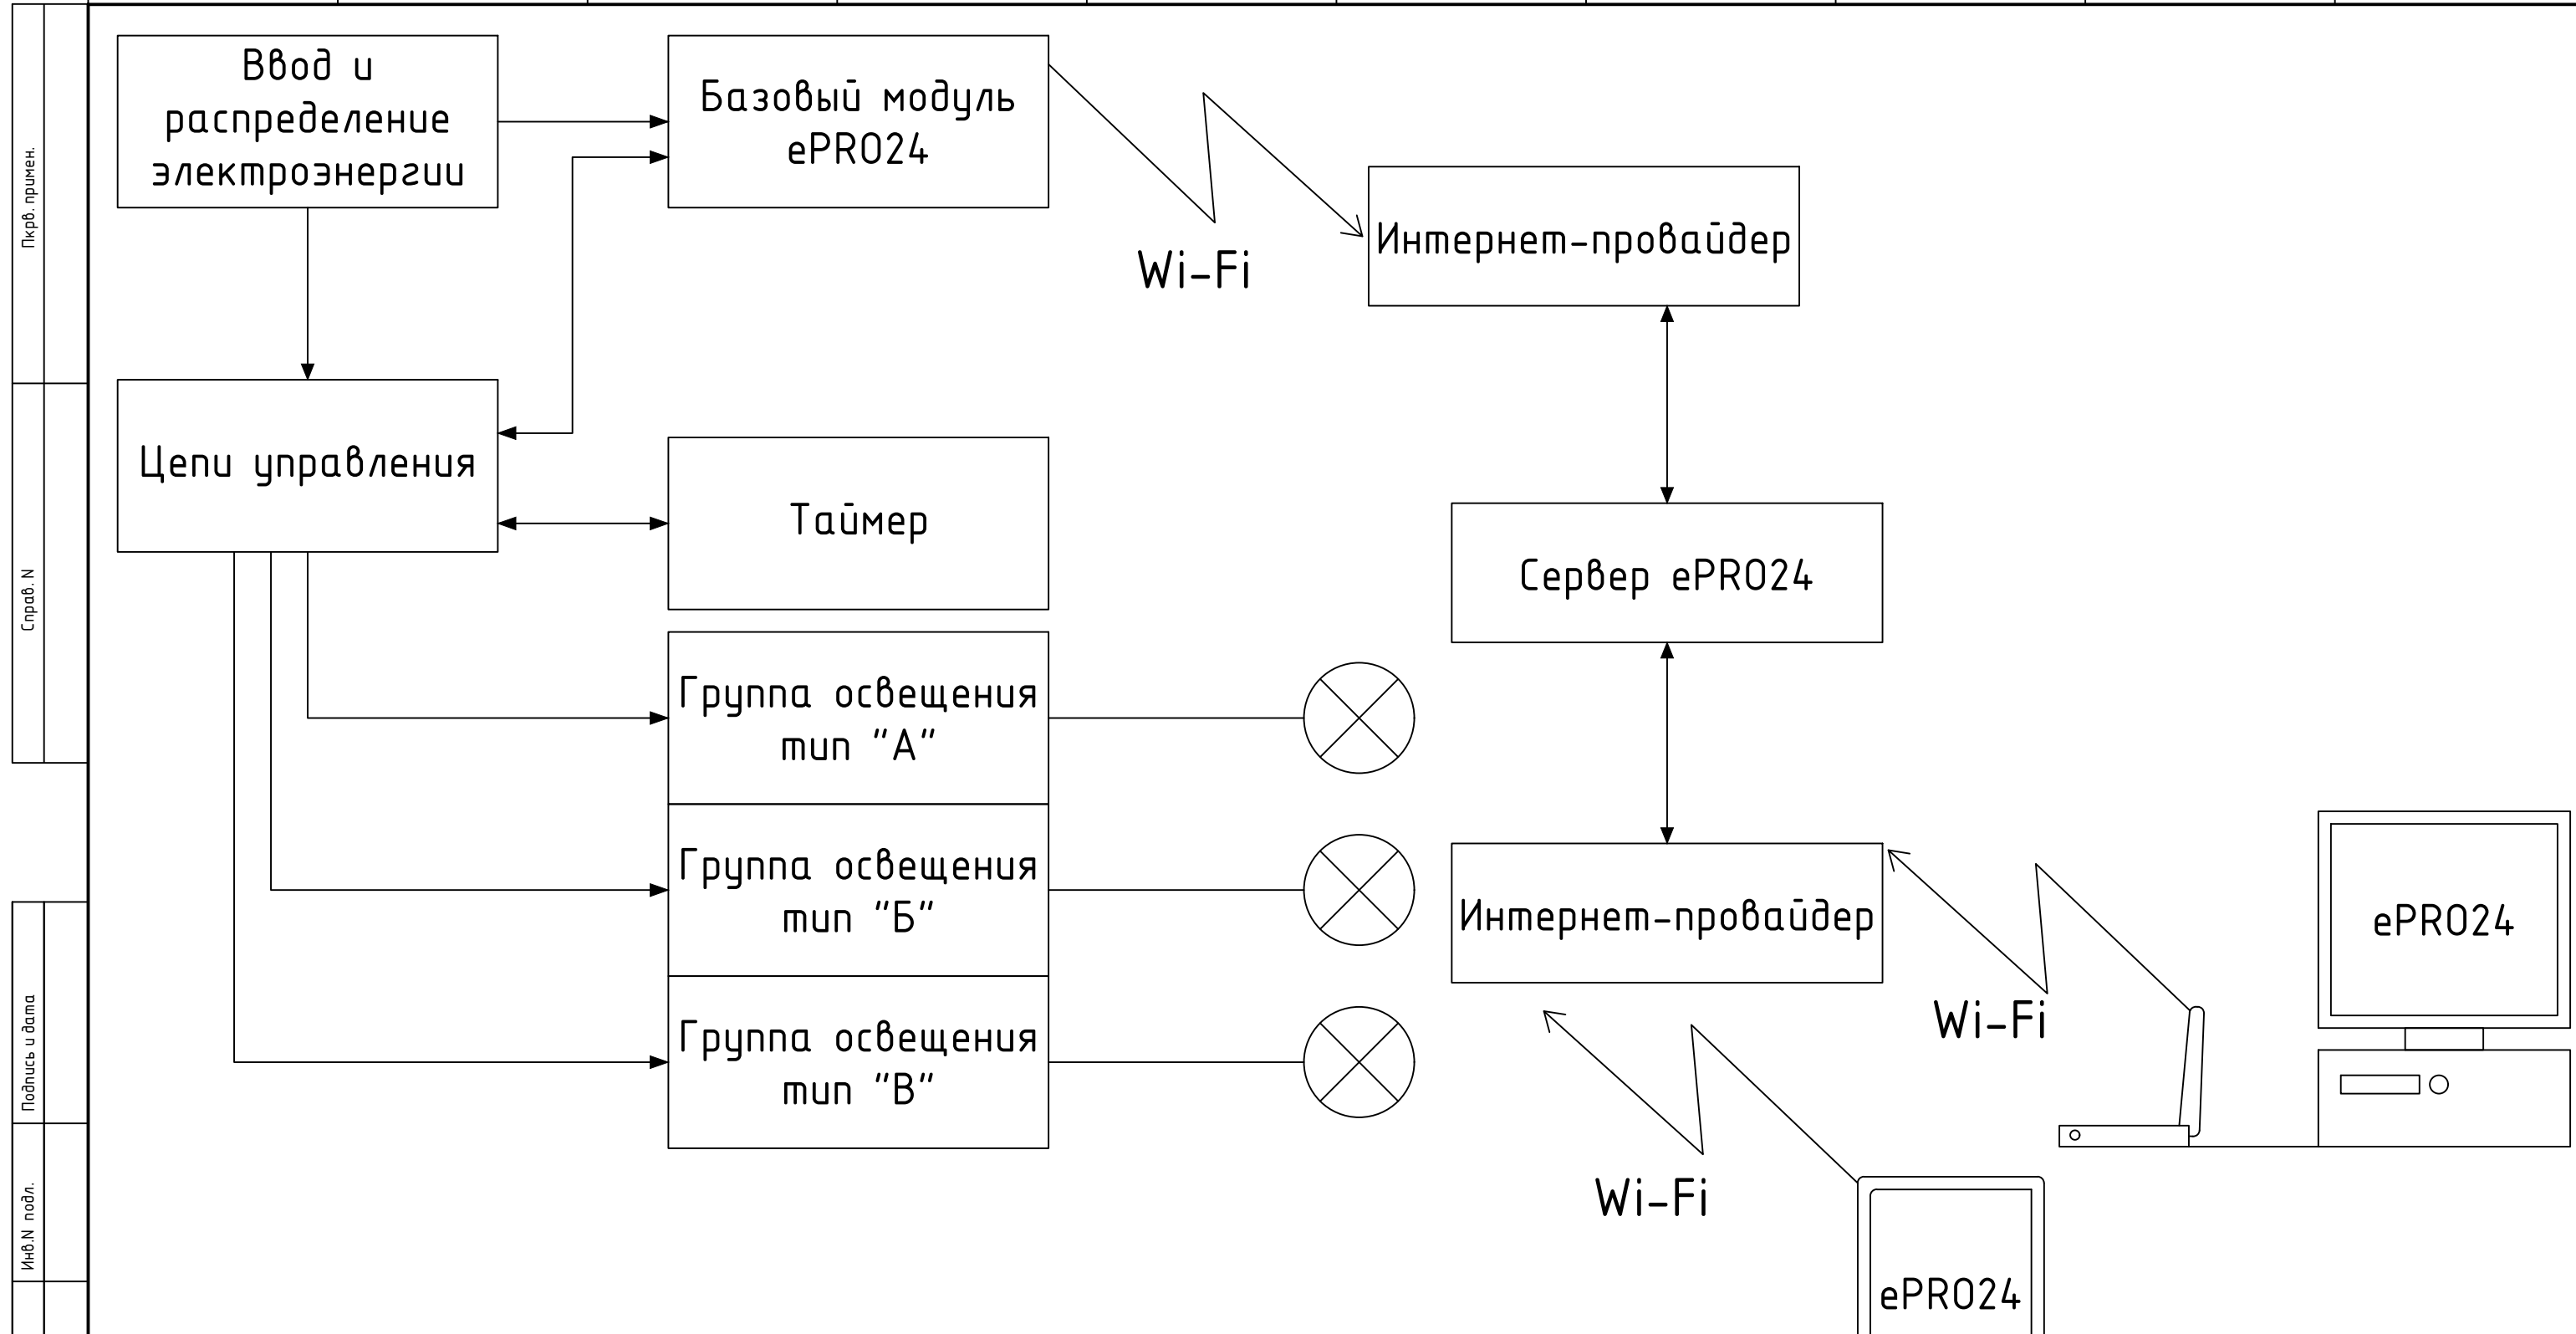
Пкрв. примен.

Справ. N

Подпись и дата

Инв.N подл.

Ввод и распределение электроэнергии

Базовый модуль ePRO24

Wi-Fi

Интернет-провайдер

Цепи управления

Таймер

Сервер ePRO24

Группа освещения тип "А"

Группа освещения тип "Б"

Группа освещения тип "В"

Интернет-провайдер

Wi-Fi

ePRO24

Wi-Fi

ePRO24